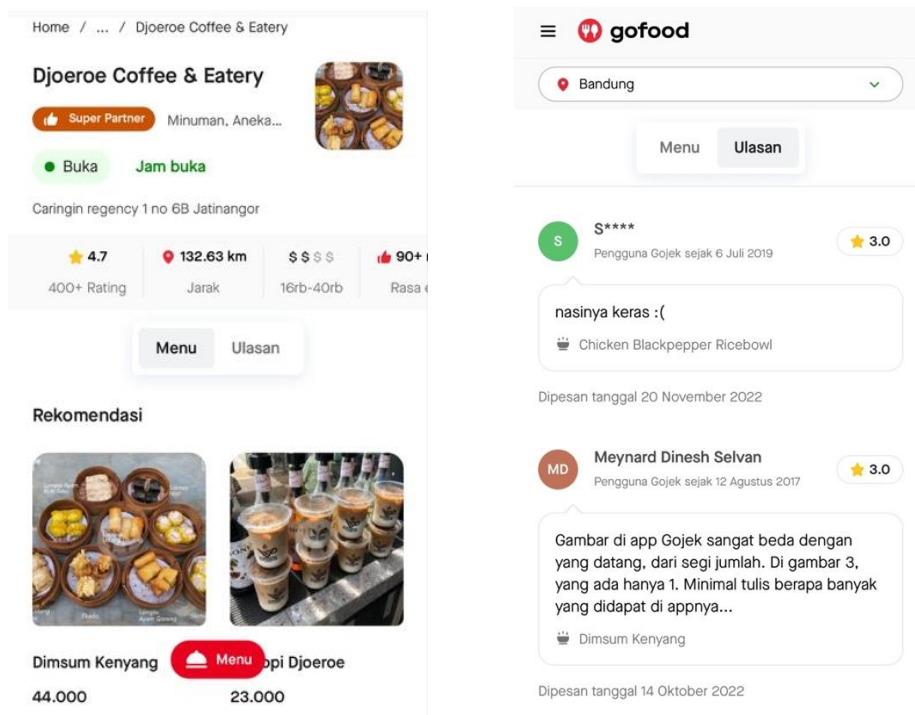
Home / ... / Djoeroe Coffee & Eatery

Djoeroe Coffee & Eatery

Super Partner Minuman, Aneka...

Buka Jam buka

Caringin regency 1 no 6B Jatinangor

4.7
400+ Rating

132.63 km
Jarak

$$$$$
16rb-40rb

90+
Rasa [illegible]

Menu Ulasan

Rekomendasi

Dimsum Kenyang
44.000

Menu

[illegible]opi Djoeroe
23.000

gofood

Bandung

Menu Ulasan

S****
Pengguna Gojek sejak 6 Juli 2019
3.0

nasinya keras :(

Chicken Blackpepper Ricebowl

Dipesan tanggal 20 November 2022

MD
Meynard Dinesh Selvan
Pengguna Gojek sejak 12 Agustus 2017
3.0

Gambar di app Gojek sangat beda dengan yang datang, dari segi jumlah. Di gambar 3, yang ada hanya 1. Minimal tulis berapa banyak yang didapat di appnya...

Dimsum Kenyang

Dipesan tanggal 14 Oktober 2022